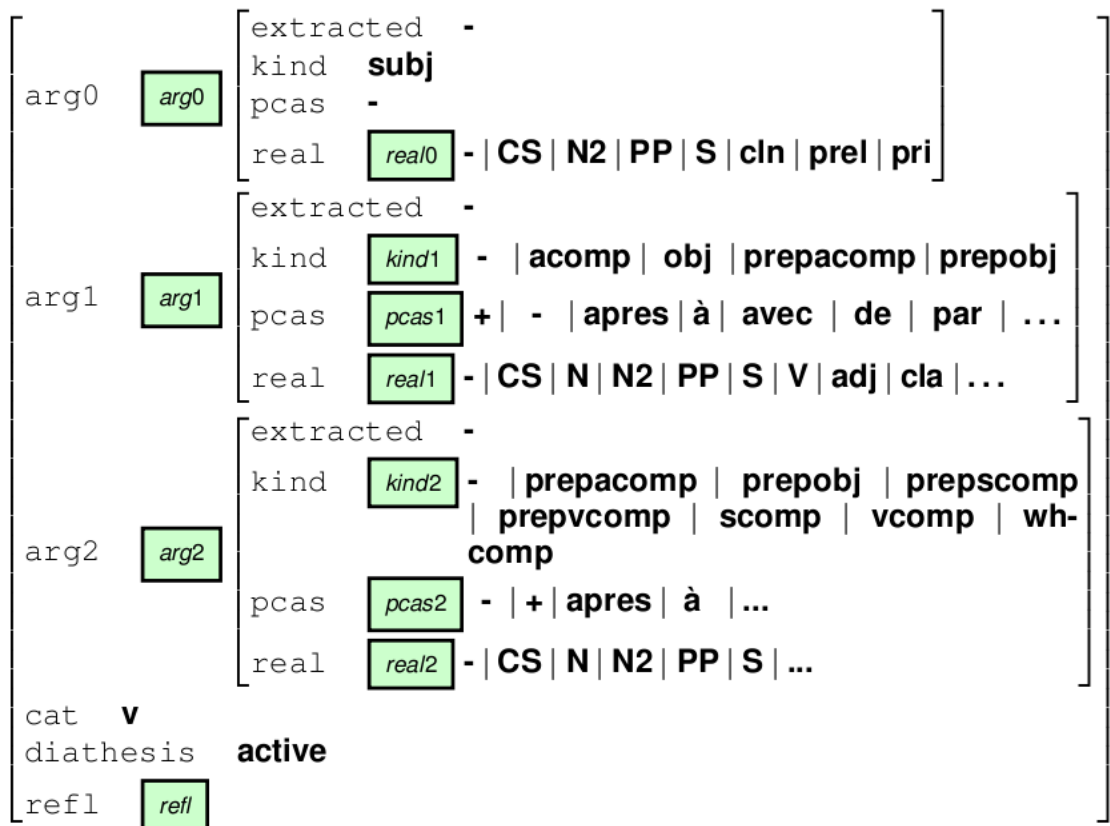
arg0 $\boxed{arg0}$
extracted -
kind subj
pcas -
real $\boxed{real0}$ - | CS | N2 | PP | S | cln | prel | pri

arg1 $\boxed{arg1}$
extracted -
kind $\boxed{kind1}$ - | acomp | obj | prepacomp | prepobj
pcas $\boxed{pcas1}$ + | - | apres | à | avec | de | par | ...
real $\boxed{real1}$ - | CS | N | N2 | PP | S | V | adj | cla | ...

arg2 $\boxed{arg2}$
extracted -
kind $\boxed{kind2}$ - | prepacomp | prepobj | prepscomp | prepvcomp | scomp | vcomp | wh-comp
pcas $\boxed{pcas2}$ - | + | apres | à | ...
real $\boxed{real2}$ - | CS | N | N2 | PP | S | ...

cat v
diathesis active
refl $\boxed{refl}$